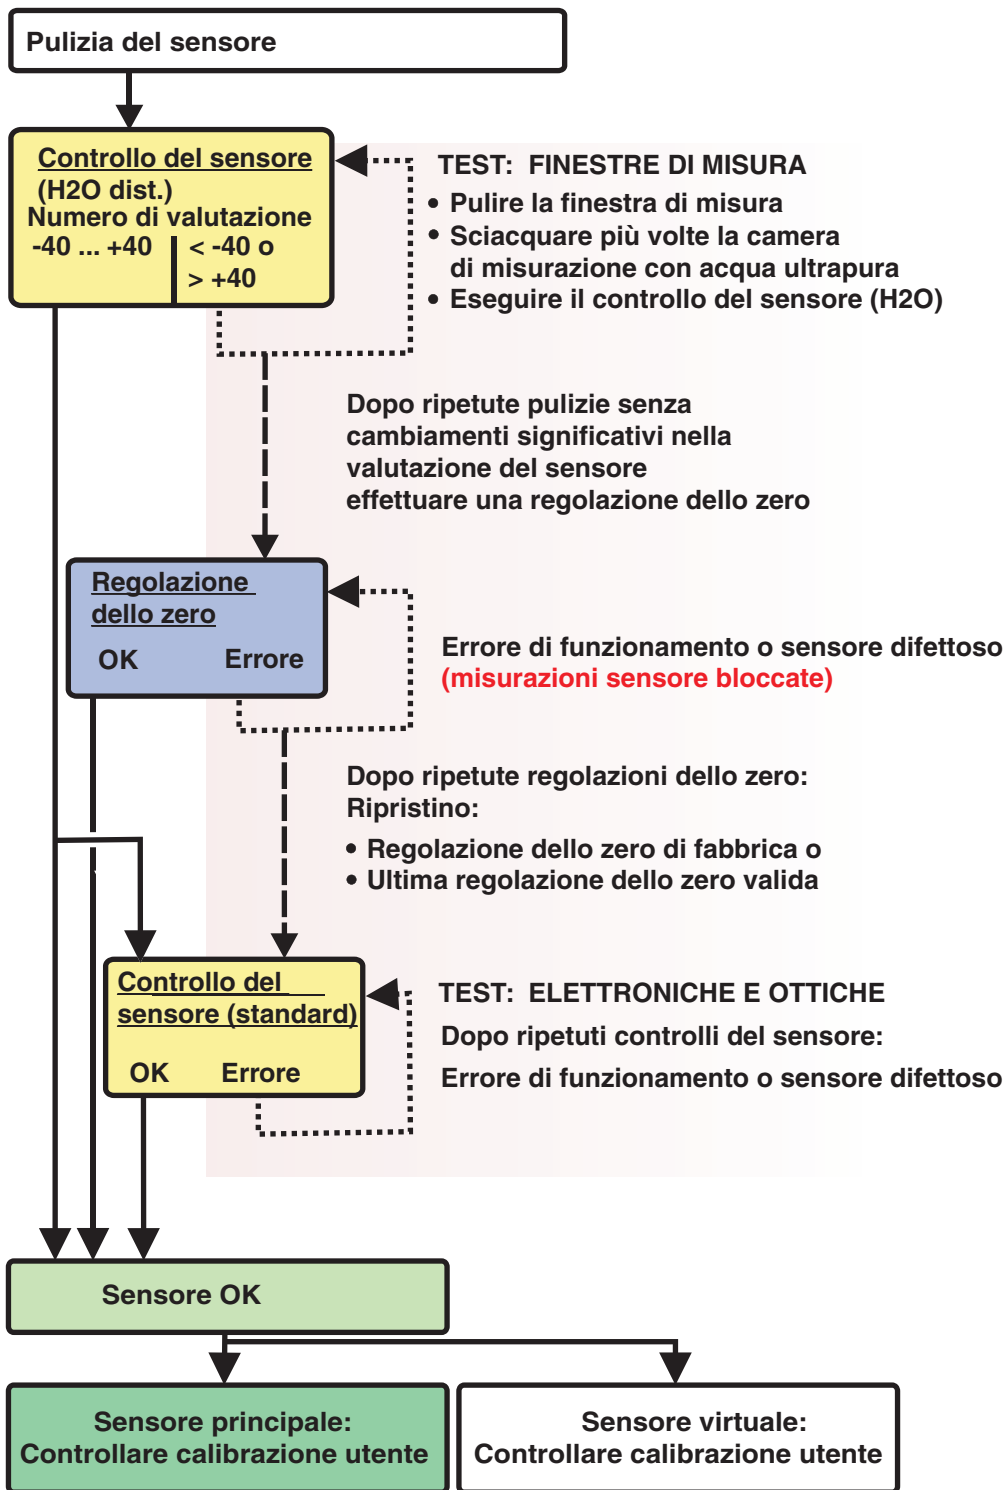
Pulizia del sensore

Controllo del sensore
(H2O dist.)
Numero di valutazione
-40 ... +40
< -40 o
> +40

TEST: FINESTRE DI MISURA
• Pulire la finestra di misura
• Sciacquare più volte la camera di misurazione con acqua ultrapura
• Eseguire il controllo del sensore (H2O)

Dopo ripetute pulizie senza cambiamenti significativi nella valutazione del sensore effettuare una regolazione dello zero

Regolazione dello zero
OK
Errore

Errore di funzionamento o sensore difettoso
(misurazioni sensore bloccate)

Dopo ripetute regolazioni dello zero:
Ripristino:
• Regolazione dello zero di fabbrica o
• Ultima regolazione dello zero valida

Controllo del sensore (standard)
OK
Errore

TEST: ELETTRONICHE E OTTICHE
Dopo ripetuti controlli del sensore:
Errore di funzionamento o sensore difettoso

Sensore OK

Sensore principale:
Controllare calibrazione utente

Sensore virtuale:
Controllare calibrazione utente